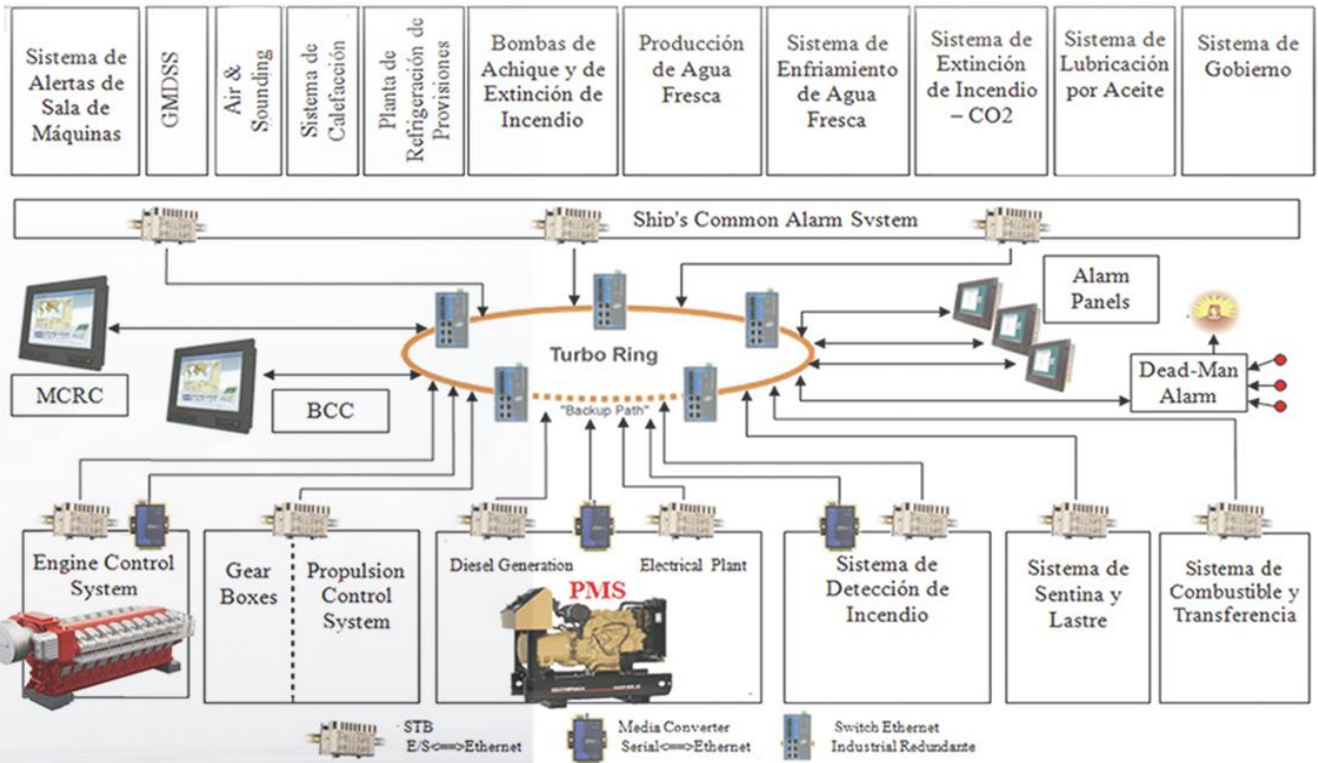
Sistema de Alertas de Sala de Máquinas

GMDSS

Air & Sounding

Sistema de Calefacción

Planta de Refrigeración de Provisiones

Bombas de Achique y de Extinción de Incendio

Producción de Agua Fresca

Sistema de Enfriamiento de Agua Fresca

Sistema de Extinción de Incendio – CO2

Sistema de Lubricación por Aceite

Sistema de Gobierno

Ship's Common Alarm System

Alarm Panels

Turbo Ring

"Backup Path"

MCRC

BCC

Dead-Man Alarm

Engine Control System

Gear Boxes

Propulsion Control System

Diesel Generation

Electrical Plant

PMS

Sistema de Detección de Incendio

Sistema de Sentina y Lastre

Sistema de Combustible y Transferencia

STB E/S<==>Ethernet

Media Converter Serial<==>Ethernet

Switch Ethernet Industrial Redundante